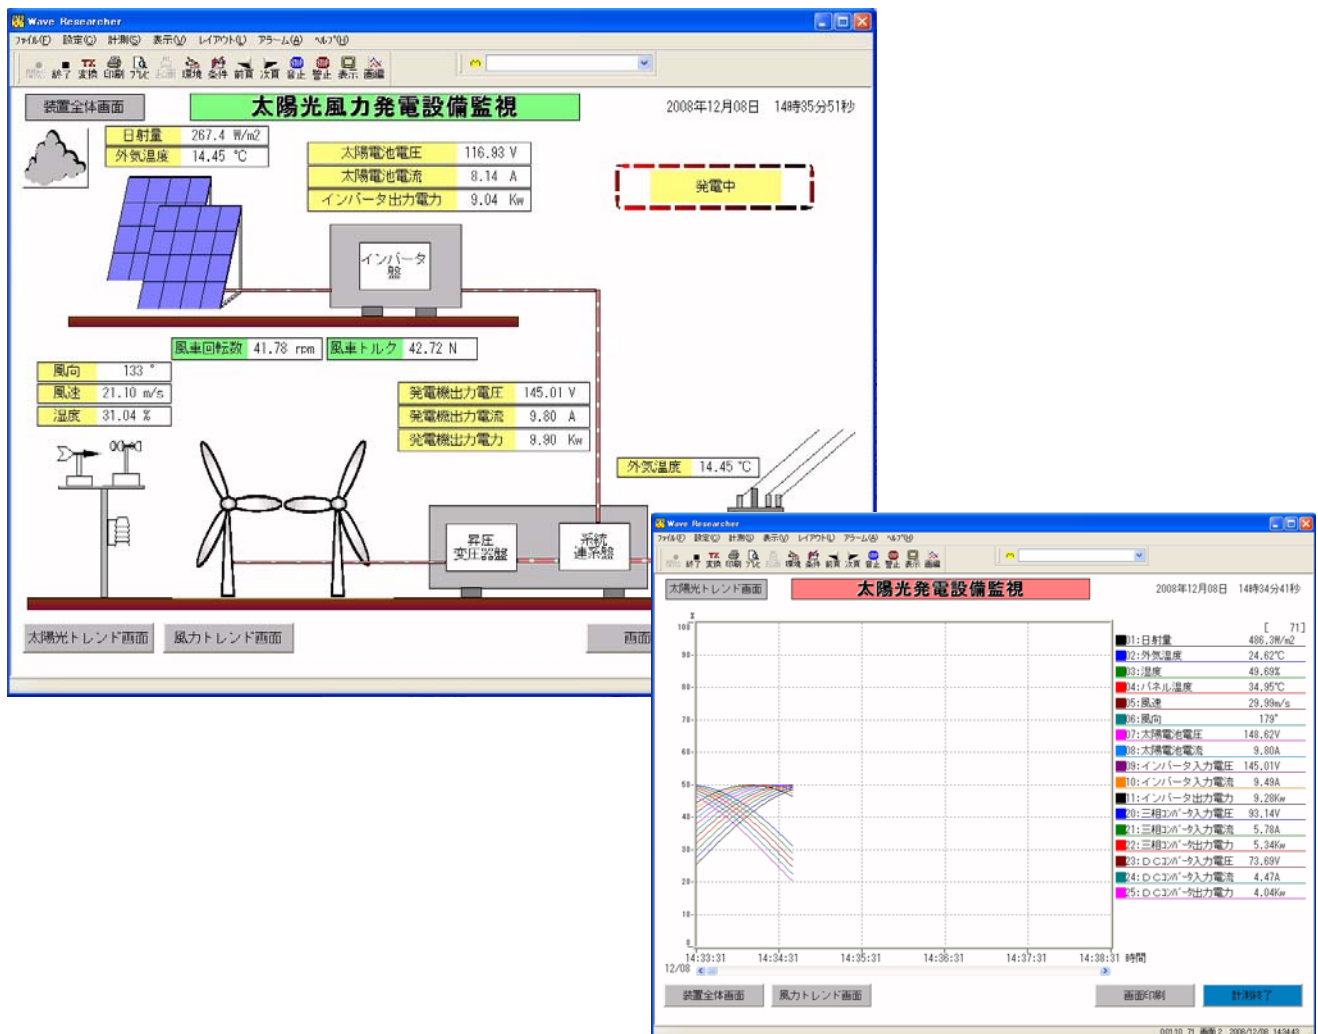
Wave Researcher
ファイル(F) 設定(C) 計測(S) 表示(V) レイアウト(L) アラーム(A) ヘルプ(H)
開始 終了 変換 印刷 プレビュー 記録 環境 条件 前頁 次頁 音止 警止 表示 画編

装置全体画面
太陽光風力発電設備監視
2008年12月08日 14時35分51秒

日射量 267.4 W/m2
外気温度 14.45 ℃
太陽電池電圧 116.93 V
太陽電池電流 8.14 A
インバータ出力電力 9.04 Kw
発電中
インバータ盤
風車回転数 41.78 rpm
風車トルク 42.72 N
風向 133 °
風速 21.10 m/s
湿度 31.04 %
発電機出力電圧 145.01 V
発電機出力電流 9.80 A
発電機出力電力 9.90 Kw
外気温度 14.45 ℃
昇圧変圧器盤
系統連系盤
太陽光トレンド画面
風力トレンド画面
画面

Wave Researcher
ファイル(F) 設定(C) 計測(S) 表示(V) レイアウト(L) アラーム(A) ヘルプ(H)
太陽光トレンド画面
太陽光発電設備監視
2008年12月08日 14時34分41秒

[ 71]
01:日射量 486.3W/m2
02:外気温度 24.62℃
03:湿度 49.69%
04:パネル温度 34.95℃
05:風速 29.99m/s
06:風向 179°
07:太陽電池電圧 148.62V
08:太陽電池電流 9.80A
09:インバータ入力電圧 145.01V
10:インバータ入力電流 9.49A
11:インバータ出力電力 9.28Kw
20:三相コンバータ入力電圧 93.14V
21:三相コンバータ入力電流 5.78A
22:三相コンバータ出力電力 5.34Kw
23:DCコンバータ入力電圧 73.69V
24:DCコンバータ入力電流 4.47A
25:DCコンバータ出力電力 4.04Kw

100 90 80 70 60 50 40 30 20 10 0
14:33:31 14:34:31 14:35:31 14:36:31 14:37:31 14:38:31 時間
12/08
装置全体画面
風力トレンド画面
画面印刷
計測終了